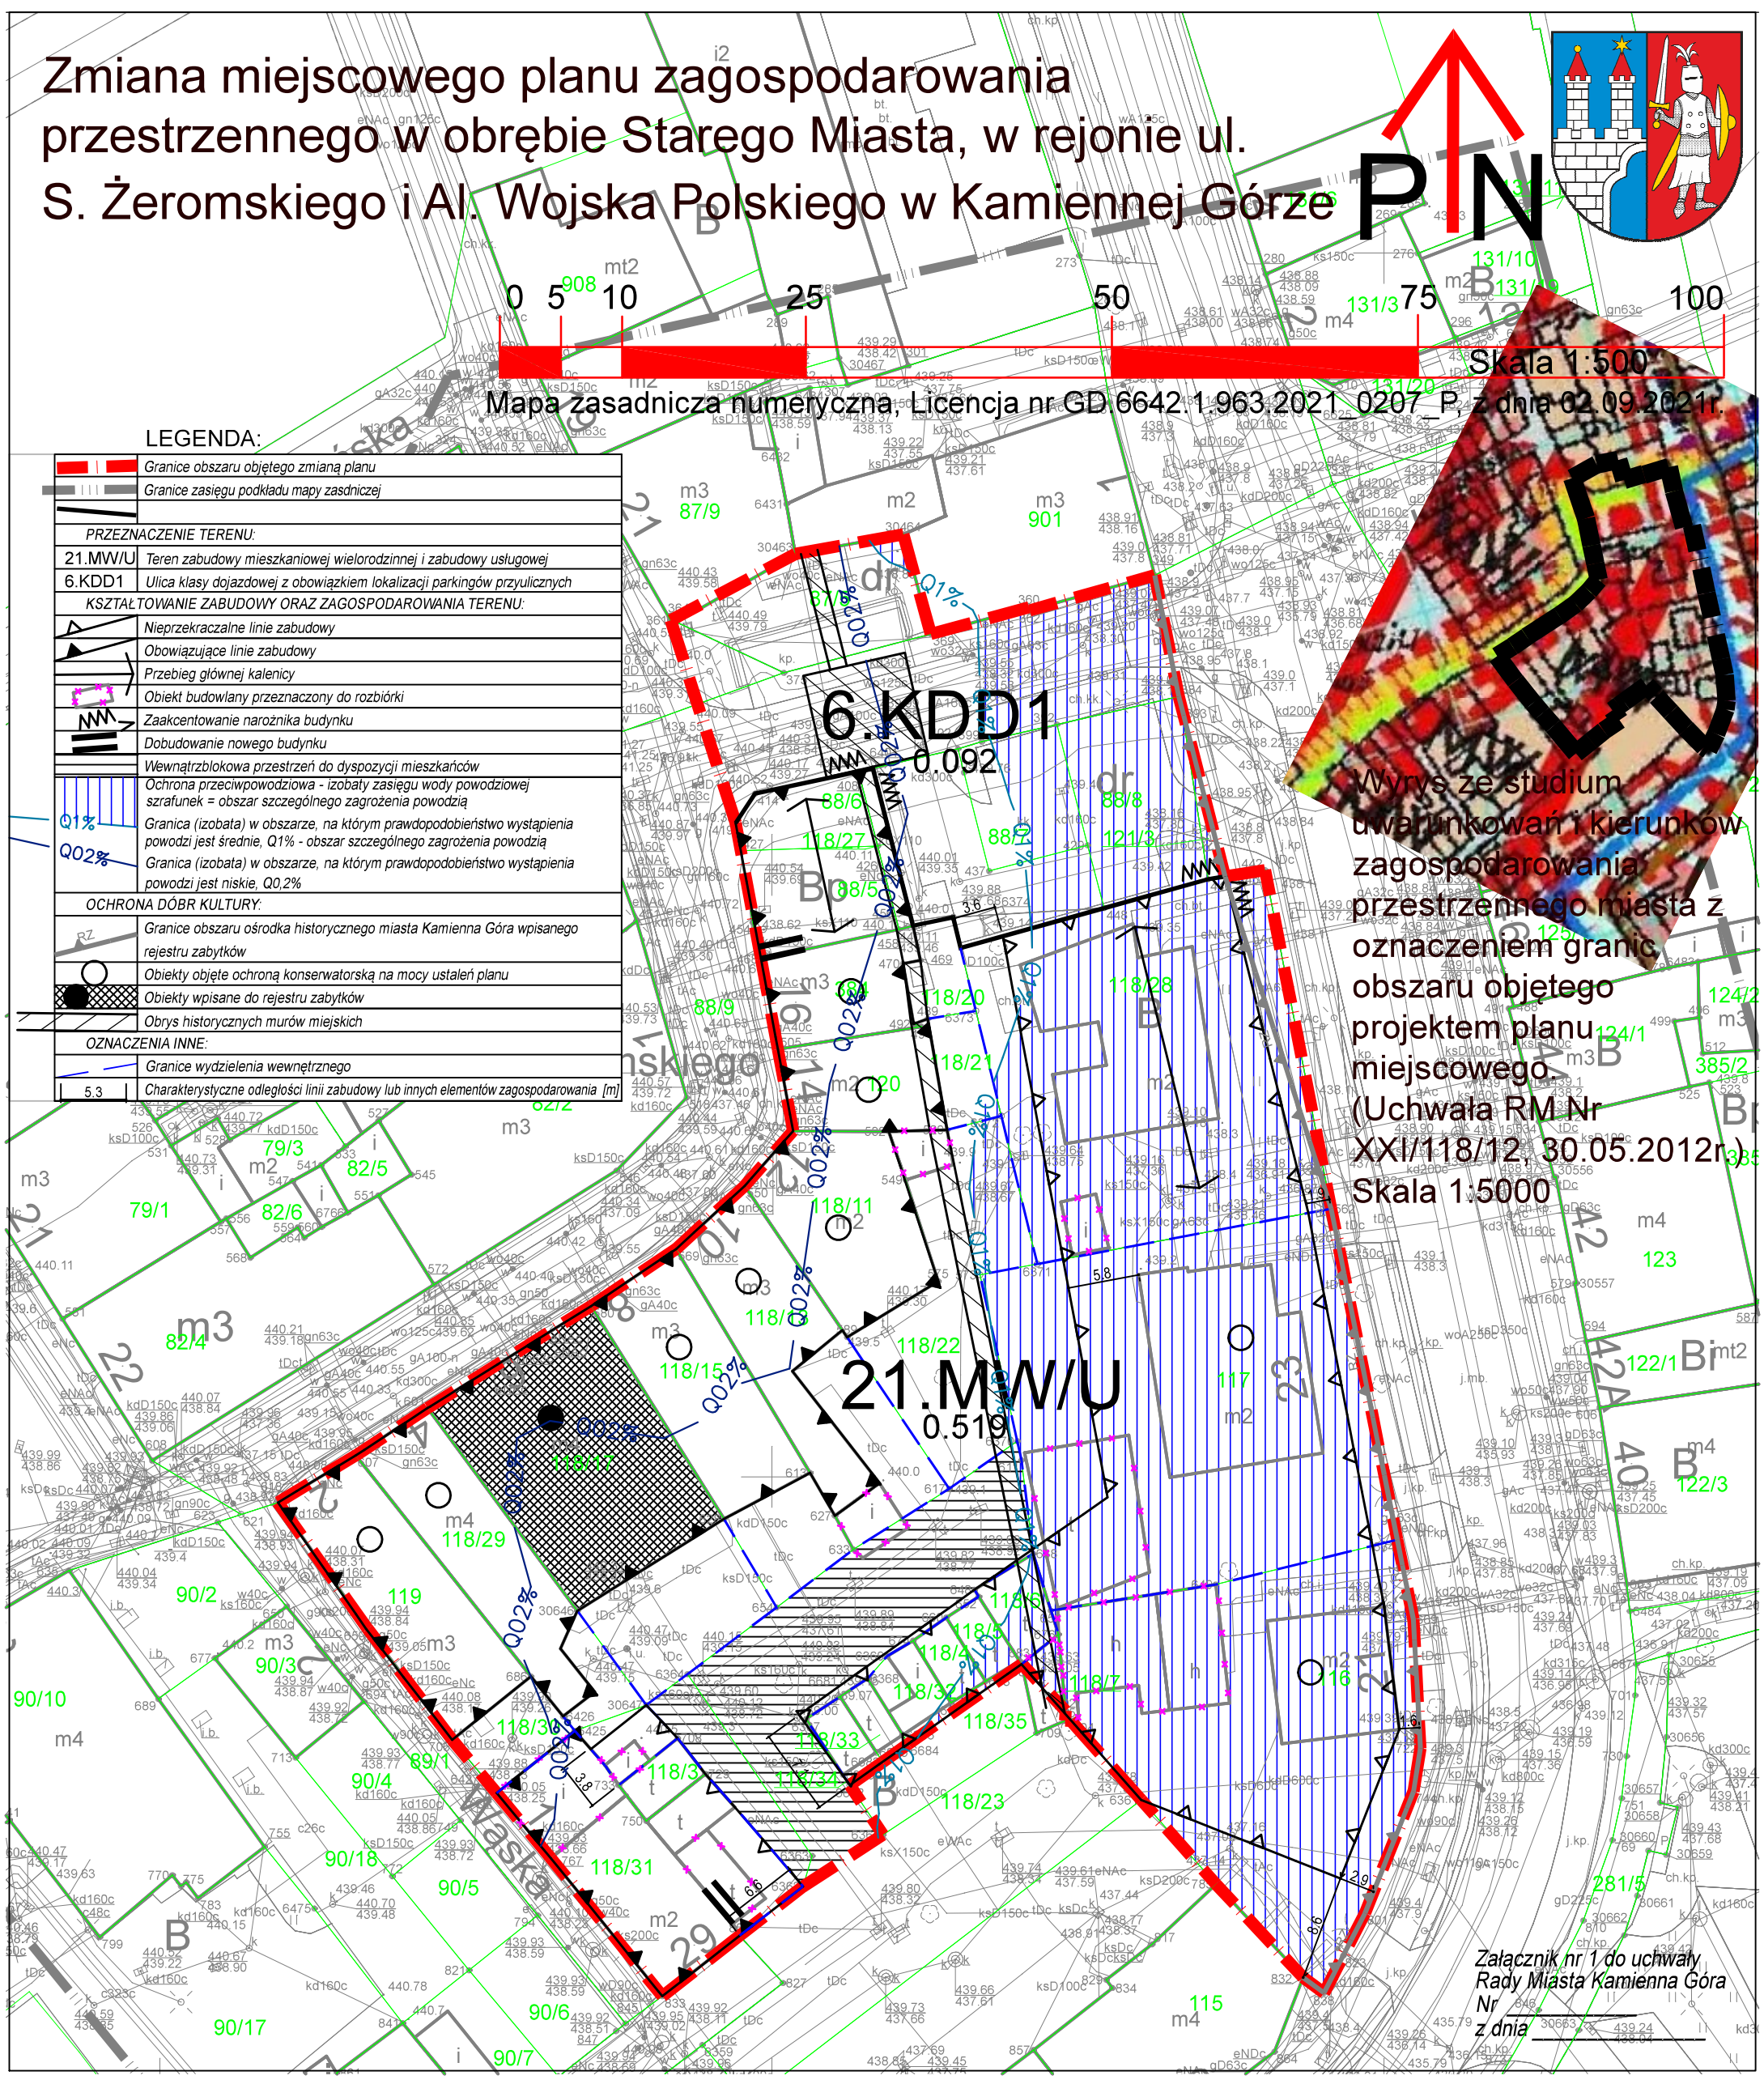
Zmiana miejscowego planu zagospodarowania przestrzennego w obrębie Starego Miasta, w rejonie ul. S. Żeromskiego i Al. Wojska Polskiego w Kamiennej Górze

PN

0 5 10 25 50 75 100
Skala 1:500

Mapa zasadnicza numeryczna, Licencja nr GD.6642.1.963.2021_0207_P, z dnia 02.09.2021r.

LEGENDA:

| | |
|---|---|
| | Granice obszaru objętego zmianą planu |
| | Granice zasięgu podkładu mapy zasadniczej |
| | |
| PRZEZNACZENIE TERENU: | |
| 21.MW/U | Teren zabudowy mieszkaniowej wielorodzinnej i zabudowy usługowej |
| 6.KDD1 | Ulica klasy dojazdowej z obowiązkiem lokalizacji parkingów przyulicznych |
| KSZTAŁTOWANIE ZABUDOWY ORAZ ZAGOSPODAROWANIA TERENU: | |
| | Nieprzekraczalne linie zabudowy |
| | Obowiązujące linie zabudowy |
| | Przebieg głównej kalenicy |
| | Obiekt budowlany przeznaczony do rozbiórki |
| | Zaakcentowanie narożnika budynku |
| | Dobudowanie nowego budynku |
| | Wewnątrzblokowa przestrzeń do dyspozycji mieszkańców |
| Q1% Q02% | Ochrona przeciwpowodziowa - izobaty zasięgu wody powodziowej szrafunek = obszar szczególnego zagrożenia powodzią Granica (izobata) w obszarze, na którym prawdopodobieństwo wystąpienia powodzi jest średnie, Q1% - obszar szczególnego zagrożenia powodzią Granica (izobata) w obszarze, na którym prawdopodobieństwo wystąpienia powodzi jest niskie, Q0,2% |
| OCHRONA DÓBR KULTURY: | |
| | Granice obszaru ośrodka historycznego miasta Kamienna Góra wpisanego rejestru zabytków |
| | Obiekty objęte ochroną konserwatorską na mocy ustaleń planu |
| | Obiekty wpisane do rejestru zabytków |
| | Obrys historycznych murów miejskich |
| OZNACZENIA INNE: | |
| | Granice wydzielenia wewnętrznego |
| 5.3 | Charakterystyczne odległości linii zabudowy lub innych elementów zagospodarowania [m] |

6.KDD1
0.092

21.MW/U
0.519

Q1%
Q02%

Wyrys ze studium uwarunkowań i kierunków zagospodarowania przestrzennego miasta z oznaczeniem granic obszaru objętego projektem planu miejscowego (Uchwała RM Nr XXI/118/12, 30.05.2012r.)
Skala 1:5000

Załącznik nr 1 do uchwały Rady Miasta Kamienna Góra
Nr ________
z dnia ________